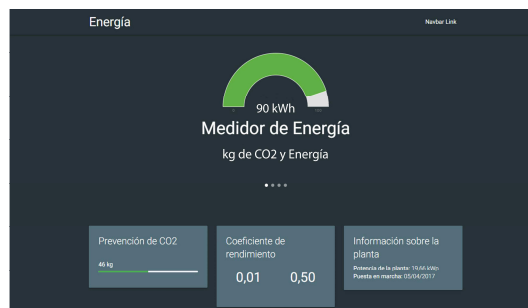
Energía

Navbar Link

90 kWh

Medidor de Energía

kg de CO2 y Energía

Prevención de CO2

46 kg

Coeficiente de rendimiento

0,01 0,50

Información sobre la planta

Potencia de la planta: 19,44 kWh

Puesta en marcha: 05/04/2017